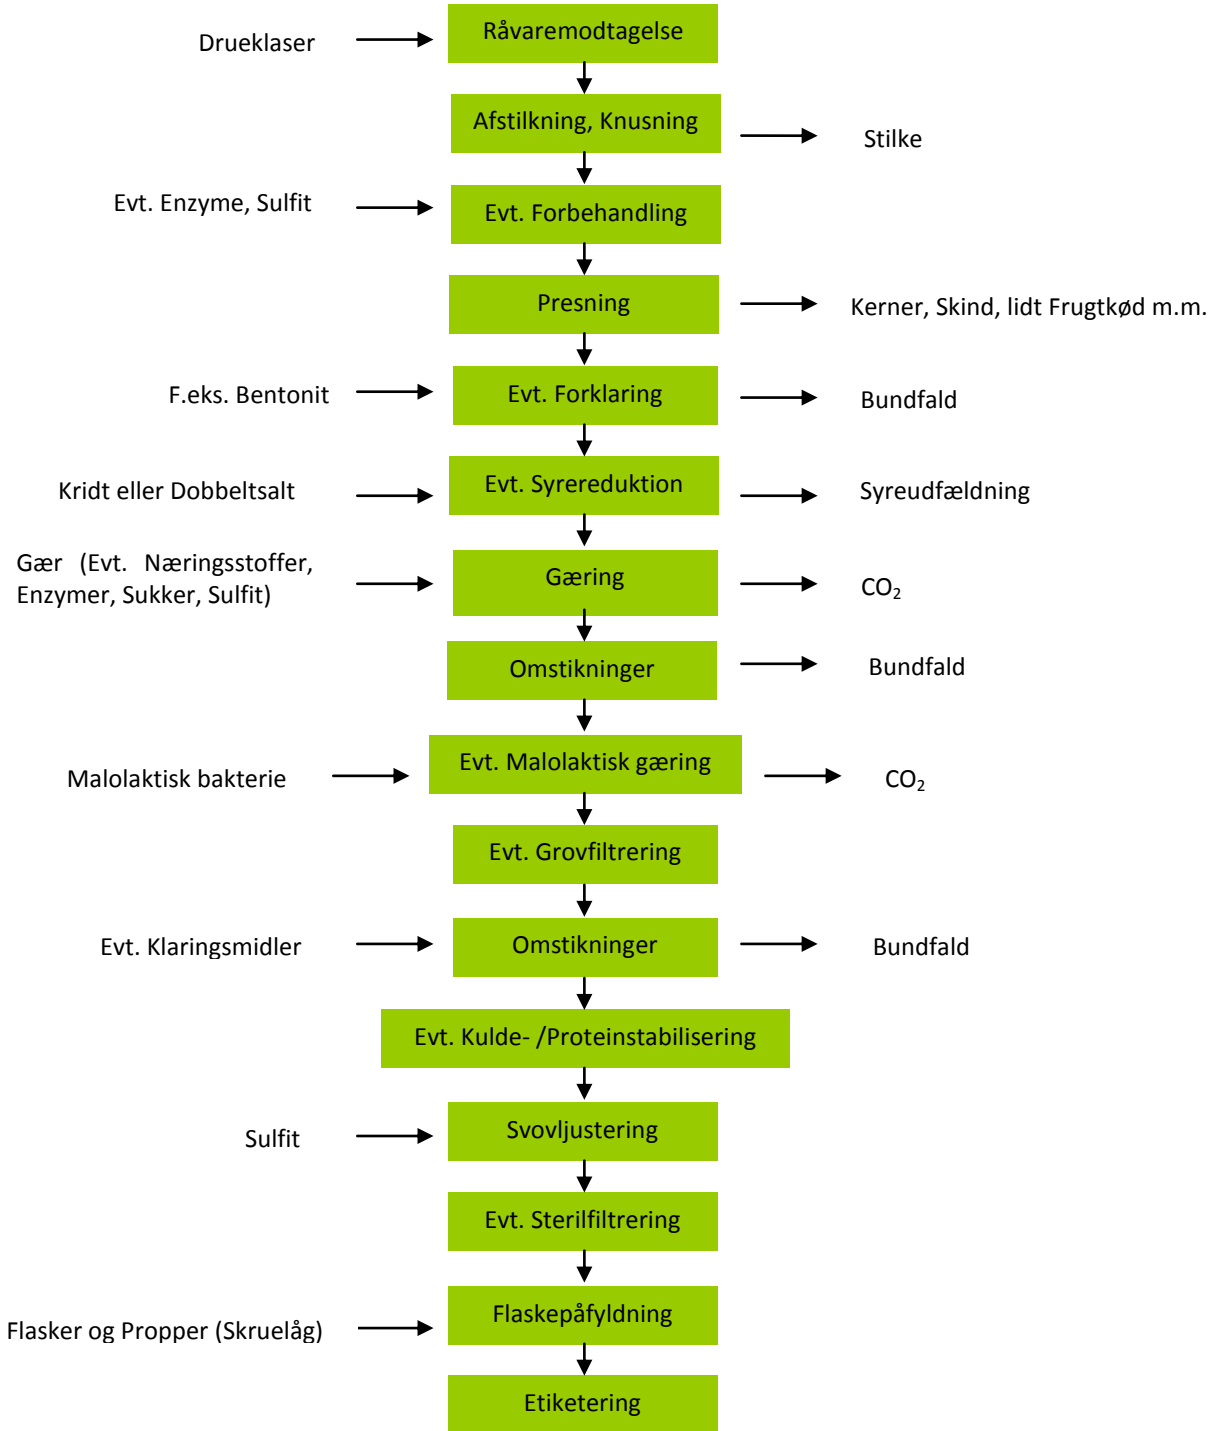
Drueklaser
Råvaremodtagelse
Afstilkning, Knusning
Stilke
Evt. Enzyme, Sulfit
Evt. Forbehandling
Presning
Kerner, Skind, lidt Frugtkød m.m.
F.eks. Bentonit
Evt. Forklaring
Bundfald
Kridt eller Dobbeltsalt
Evt. Syrereduktion
Syreudfældning
Gær (Evt. Næringsstoffer, Enzymer, Sukker, Sulfit)
Gæring
$CO_2$
Omstikninger
Bundfald
Malolaktisk bakterie
Evt. Malolaktisk gæring
$CO_2$
Evt. Grovfiltrering
Evt. Klaringsmidler
Omstikninger
Bundfald
Evt. Kulde- /Proteinstabilisering
Sulfit
Svovljustering
Evt. Sterilfiltrering
Flasker og Propper (Skruelåg)
Flaskepåfyldning
Etiketering